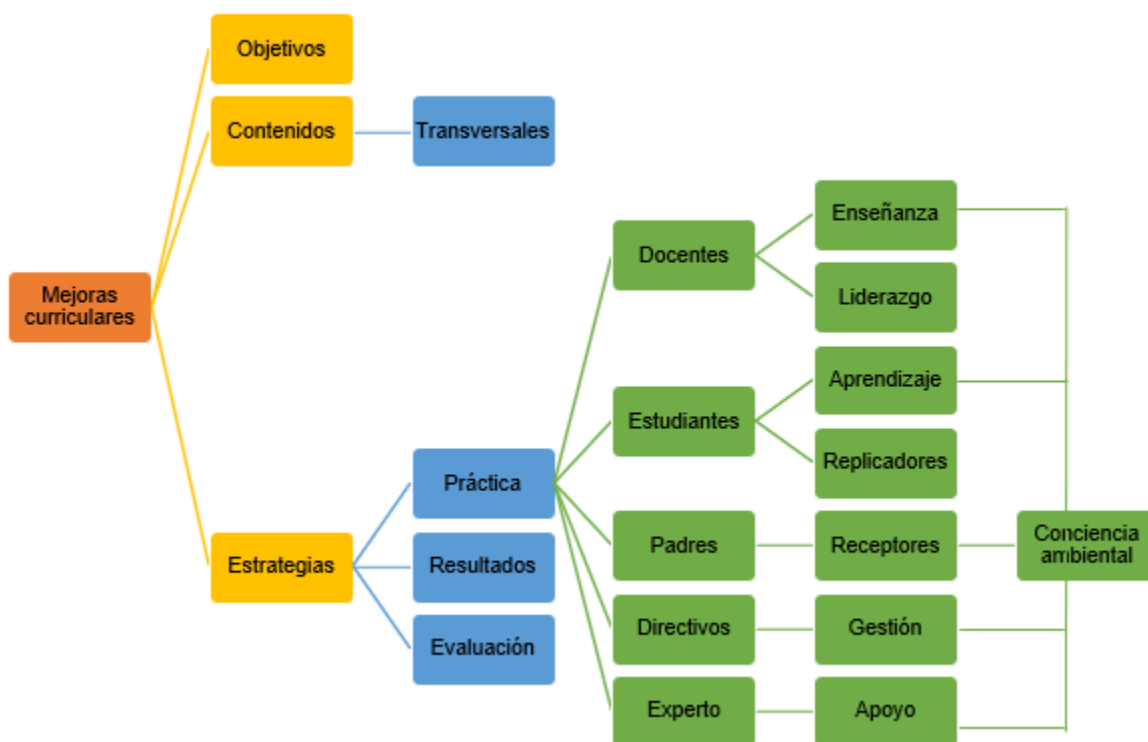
Mejoras curriculares

Objetivos

Contenidos

Transversales

Estrategias

Práctica

Resultados

Evaluación

Docentes

Enseñanza

Liderazgo

Estudiantes

Aprendizaje

Replicadores

Padres

Receptores

Directivos

Gestión

Experto

Apoyo

Conciencia ambiental